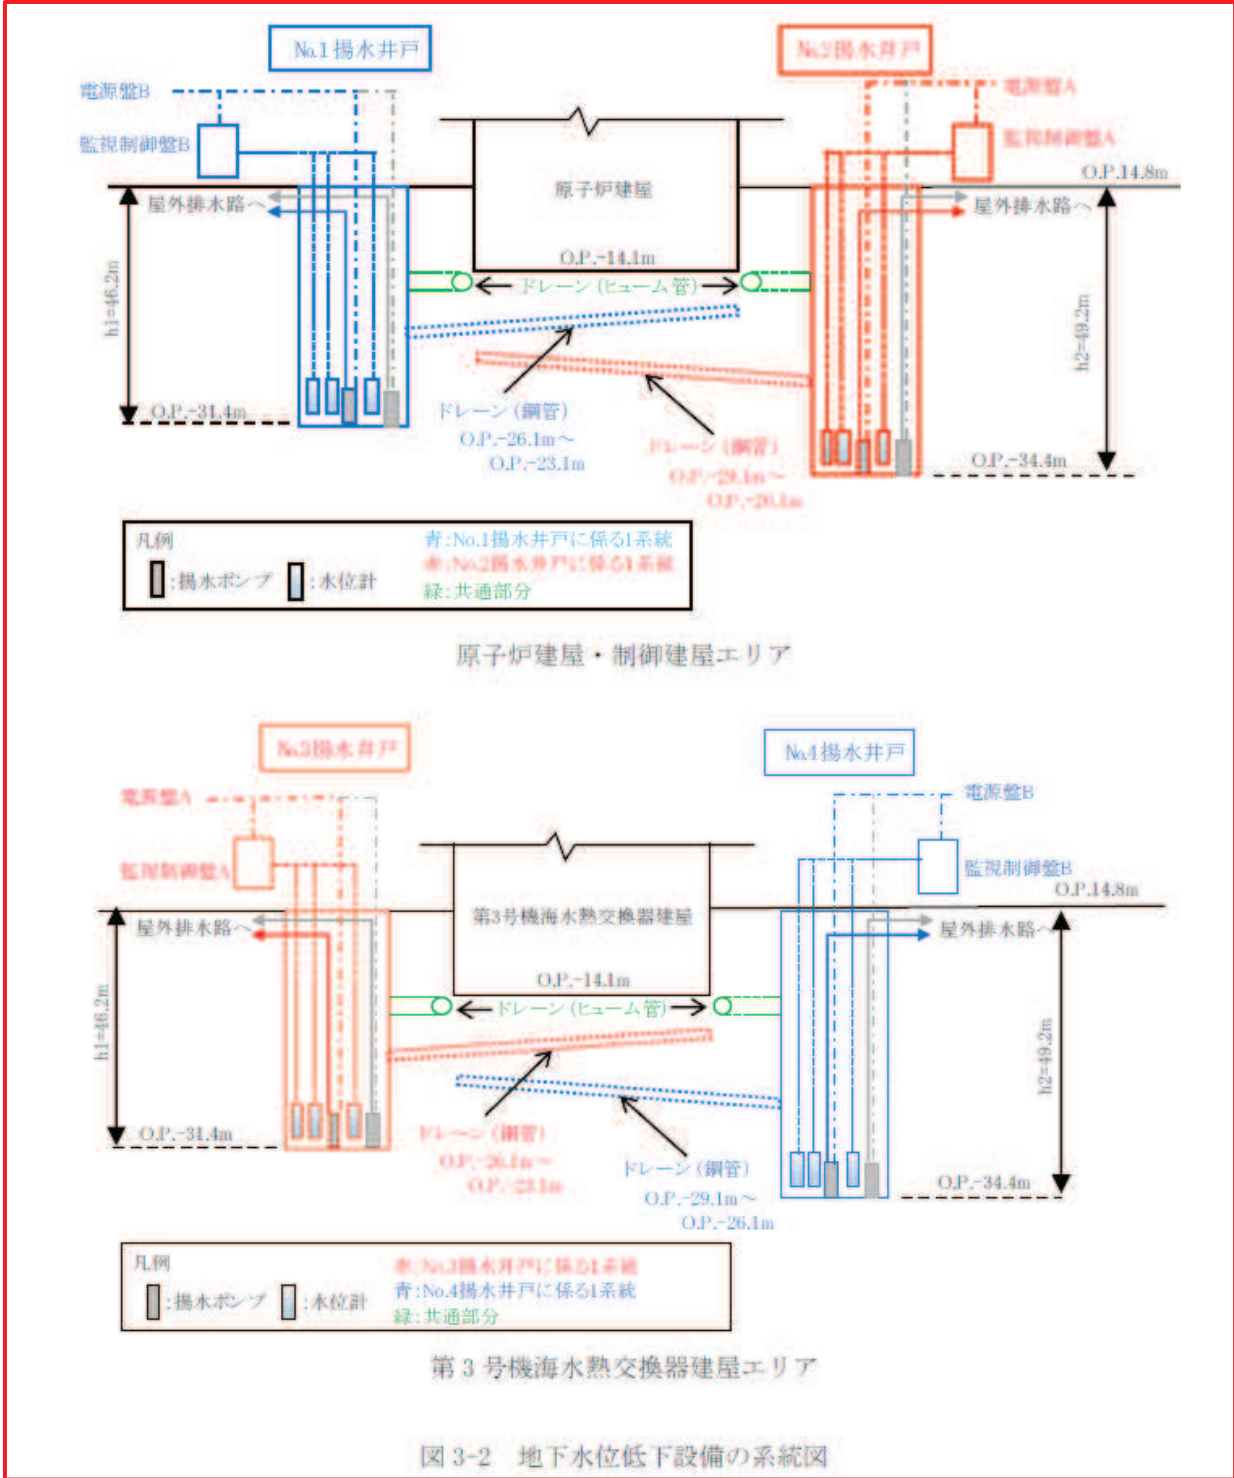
No.1揚水井戸

No.2揚水井戸

電源盤B

監視制御盤B

電源盤A

監視制御盤A

O.P.14.8m

原子炉建屋

屋外排水路へ

屋外排水路へ

O.P.-14.1m

ドレーン（ヒューム管）

h1=46.2m

h2=49.2m

ドレーン（鋼管）
O.P.-26.1m～
O.P.-23.1m

ドレーン（鋼管）
O.P.-29.1m～
O.P.-26.1m

O.P.-31.4m

O.P.-34.4m

凡例
:揚水ポンプ :水位計

青:No.1揚水井戸に係る1系統
赤:No.2揚水井戸に係る1系統
緑:共通部分

原子炉建屋・制御建屋エリア

No.3揚水井戸

No.4揚水井戸

電源盤A

電源盤B

監視制御盤A

監視制御盤B

O.P.14.8m

第3号機海水熱交換器建屋

屋外排水路へ

屋外排水路へ

O.P.-14.1m

ドレーン（ヒューム管）

h1=46.2m

h2=49.2m

O.P.-31.4m

ドレーン（鋼管）
O.P.-26.1m～
O.P.-23.1m

ドレーン（鋼管）
O.P.-29.1m～
O.P.-26.1m

O.P.-34.4m

凡例
:揚水ポンプ :水位計

赤:No.3揚水井戸に係る1系統
青:No.4揚水井戸に係る1系統
緑:共通部分

第3号機海水熱交換器建屋エリア

図 3-2　地下水位低下設備の系統図